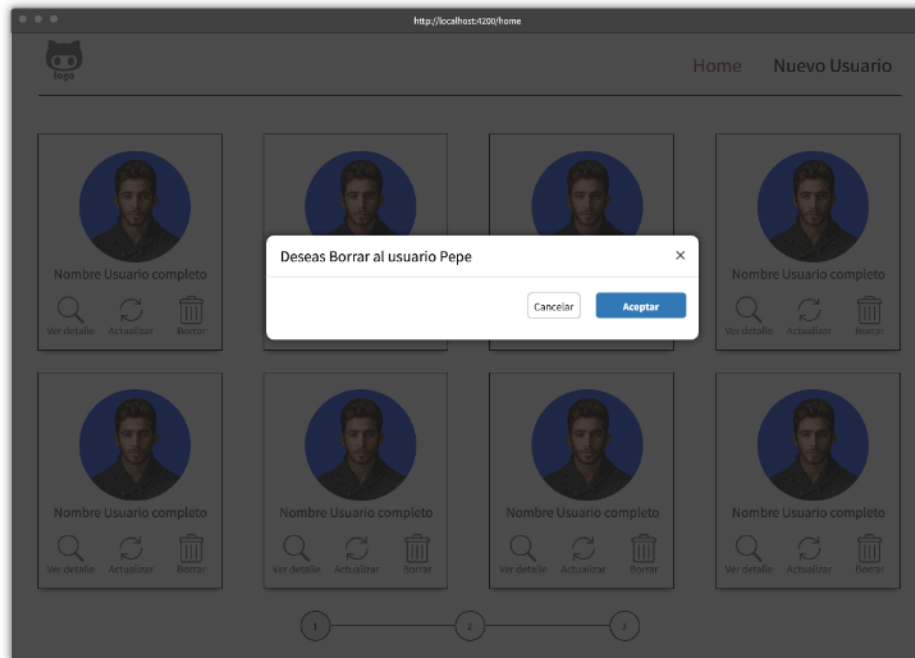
http://localhost:4200/home

logo

Home Nuevo Usuario

Nombre Usuario completo
Ver detalle Actualizar Borrar

Deseas Borrar al usuario Pepe ×

Cancelar Aceptar

Nombre Usuario completo
Ver detalle Actualizar Borrar

Nombre Usuario completo
Ver detalle Actualizar Borrar

Nombre Usuario completo
Ver detalle Actualizar Borrar

Nombre Usuario completo
Ver detalle Actualizar Borrar

Nombre Usuario completo
Ver detalle Actualizar Borrar

1 2 3